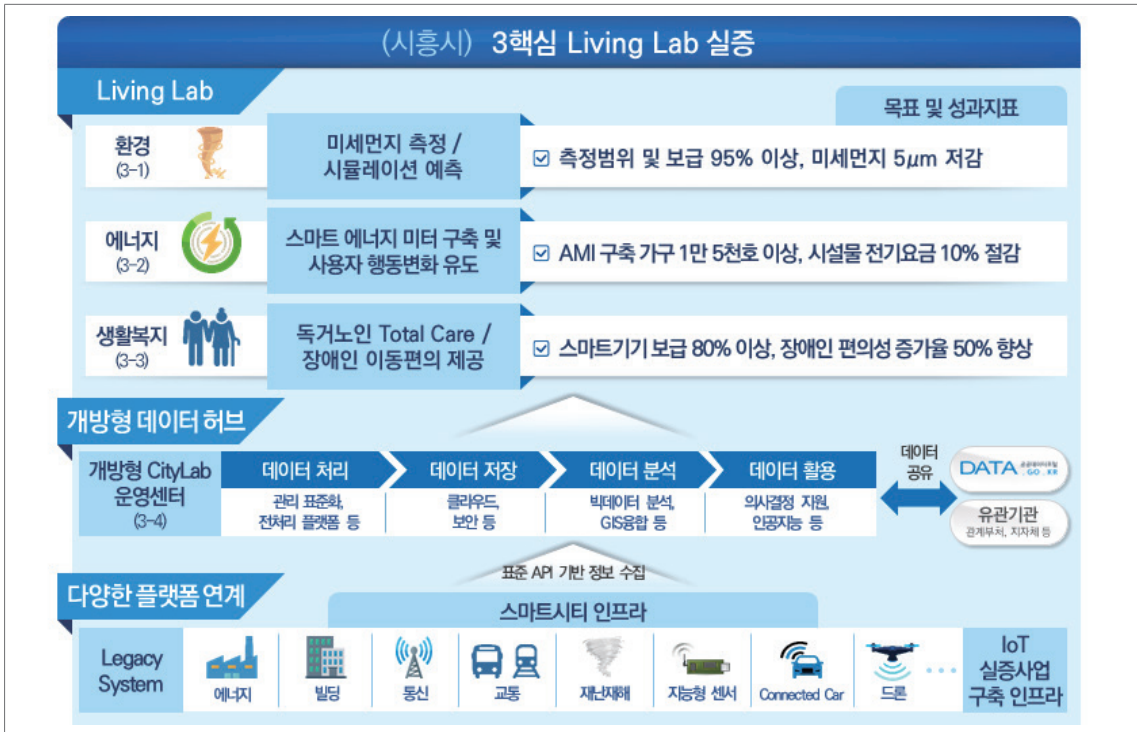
(시흥시) 3핵심 Living Lab 실증

Living Lab

목표 및 성과지표

환경 (3-1)

미세먼지 측정 / 시뮬레이션 예측

☑ 측정범위 및 보급 95% 이상, 미세먼지 5$\mu$m 저감

에너지 (3-2)

스마트 에너지 미터 구축 및 사용자 행동변화 유도

☑ AMI 구축 가구 1만 5천호 이상, 시설물 전기요금 10% 절감

생활복지 (3-3)

독거노인 Total Care / 장애인 이동편의 제공

☑ 스마트기기 보급 80% 이상, 장애인 편의성 증가율 50% 향상

개방형 데이터 허브

개방형 CityLab 운영센터 (3-4)

데이터 처리
관리 표준화, 전처리 플랫폼 등

데이터 저장
클라우드, 보안 등

데이터 분석
빅데이터 분석, GIS융합 등

데이터 활용
의사결정 지원, 인공지능 등

데이터 공유

DATA 공공데이터포털 GO.KR

유관기관
관계부처, 지자체 등

표준 API 기반 정보 수집

다양한 플랫폼 연계

스마트시티 인프라

Legacy System

에너지

빌딩

통신

교통

재난재해

지능형 센서

Connected Car

드론

IoT 실증사업 구축 인프라